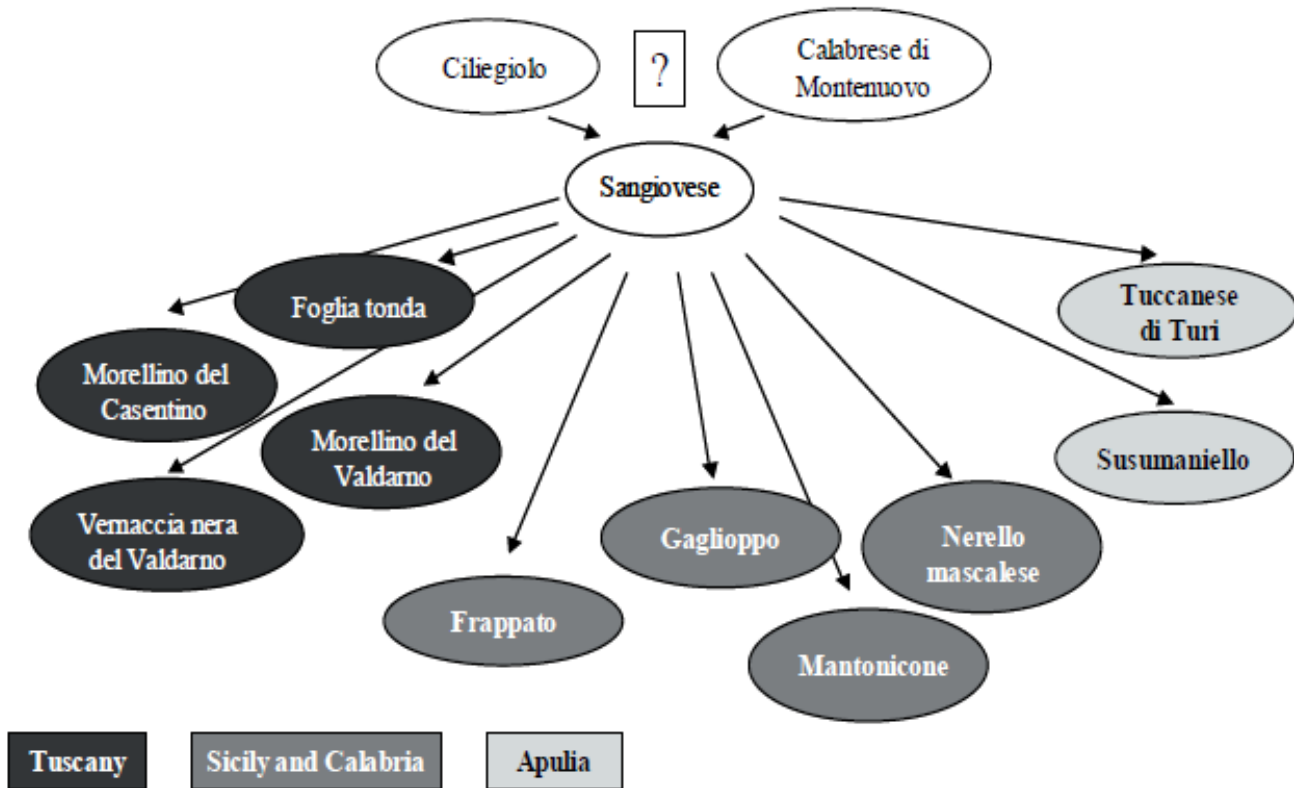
Ciliegiolo

?

Calabrese di Montenuovo

Sangiovese

Foglia tonda

Tuccanese di Turi

Morellino del Casentino

Morellino del Valdarno

Susumaniello

Vernaccia nera del Valdarno

Gaglioppo

Nerello mascalese

Frappato

Mantonicone

Tuscany

Sicily and Calabria

Apulia